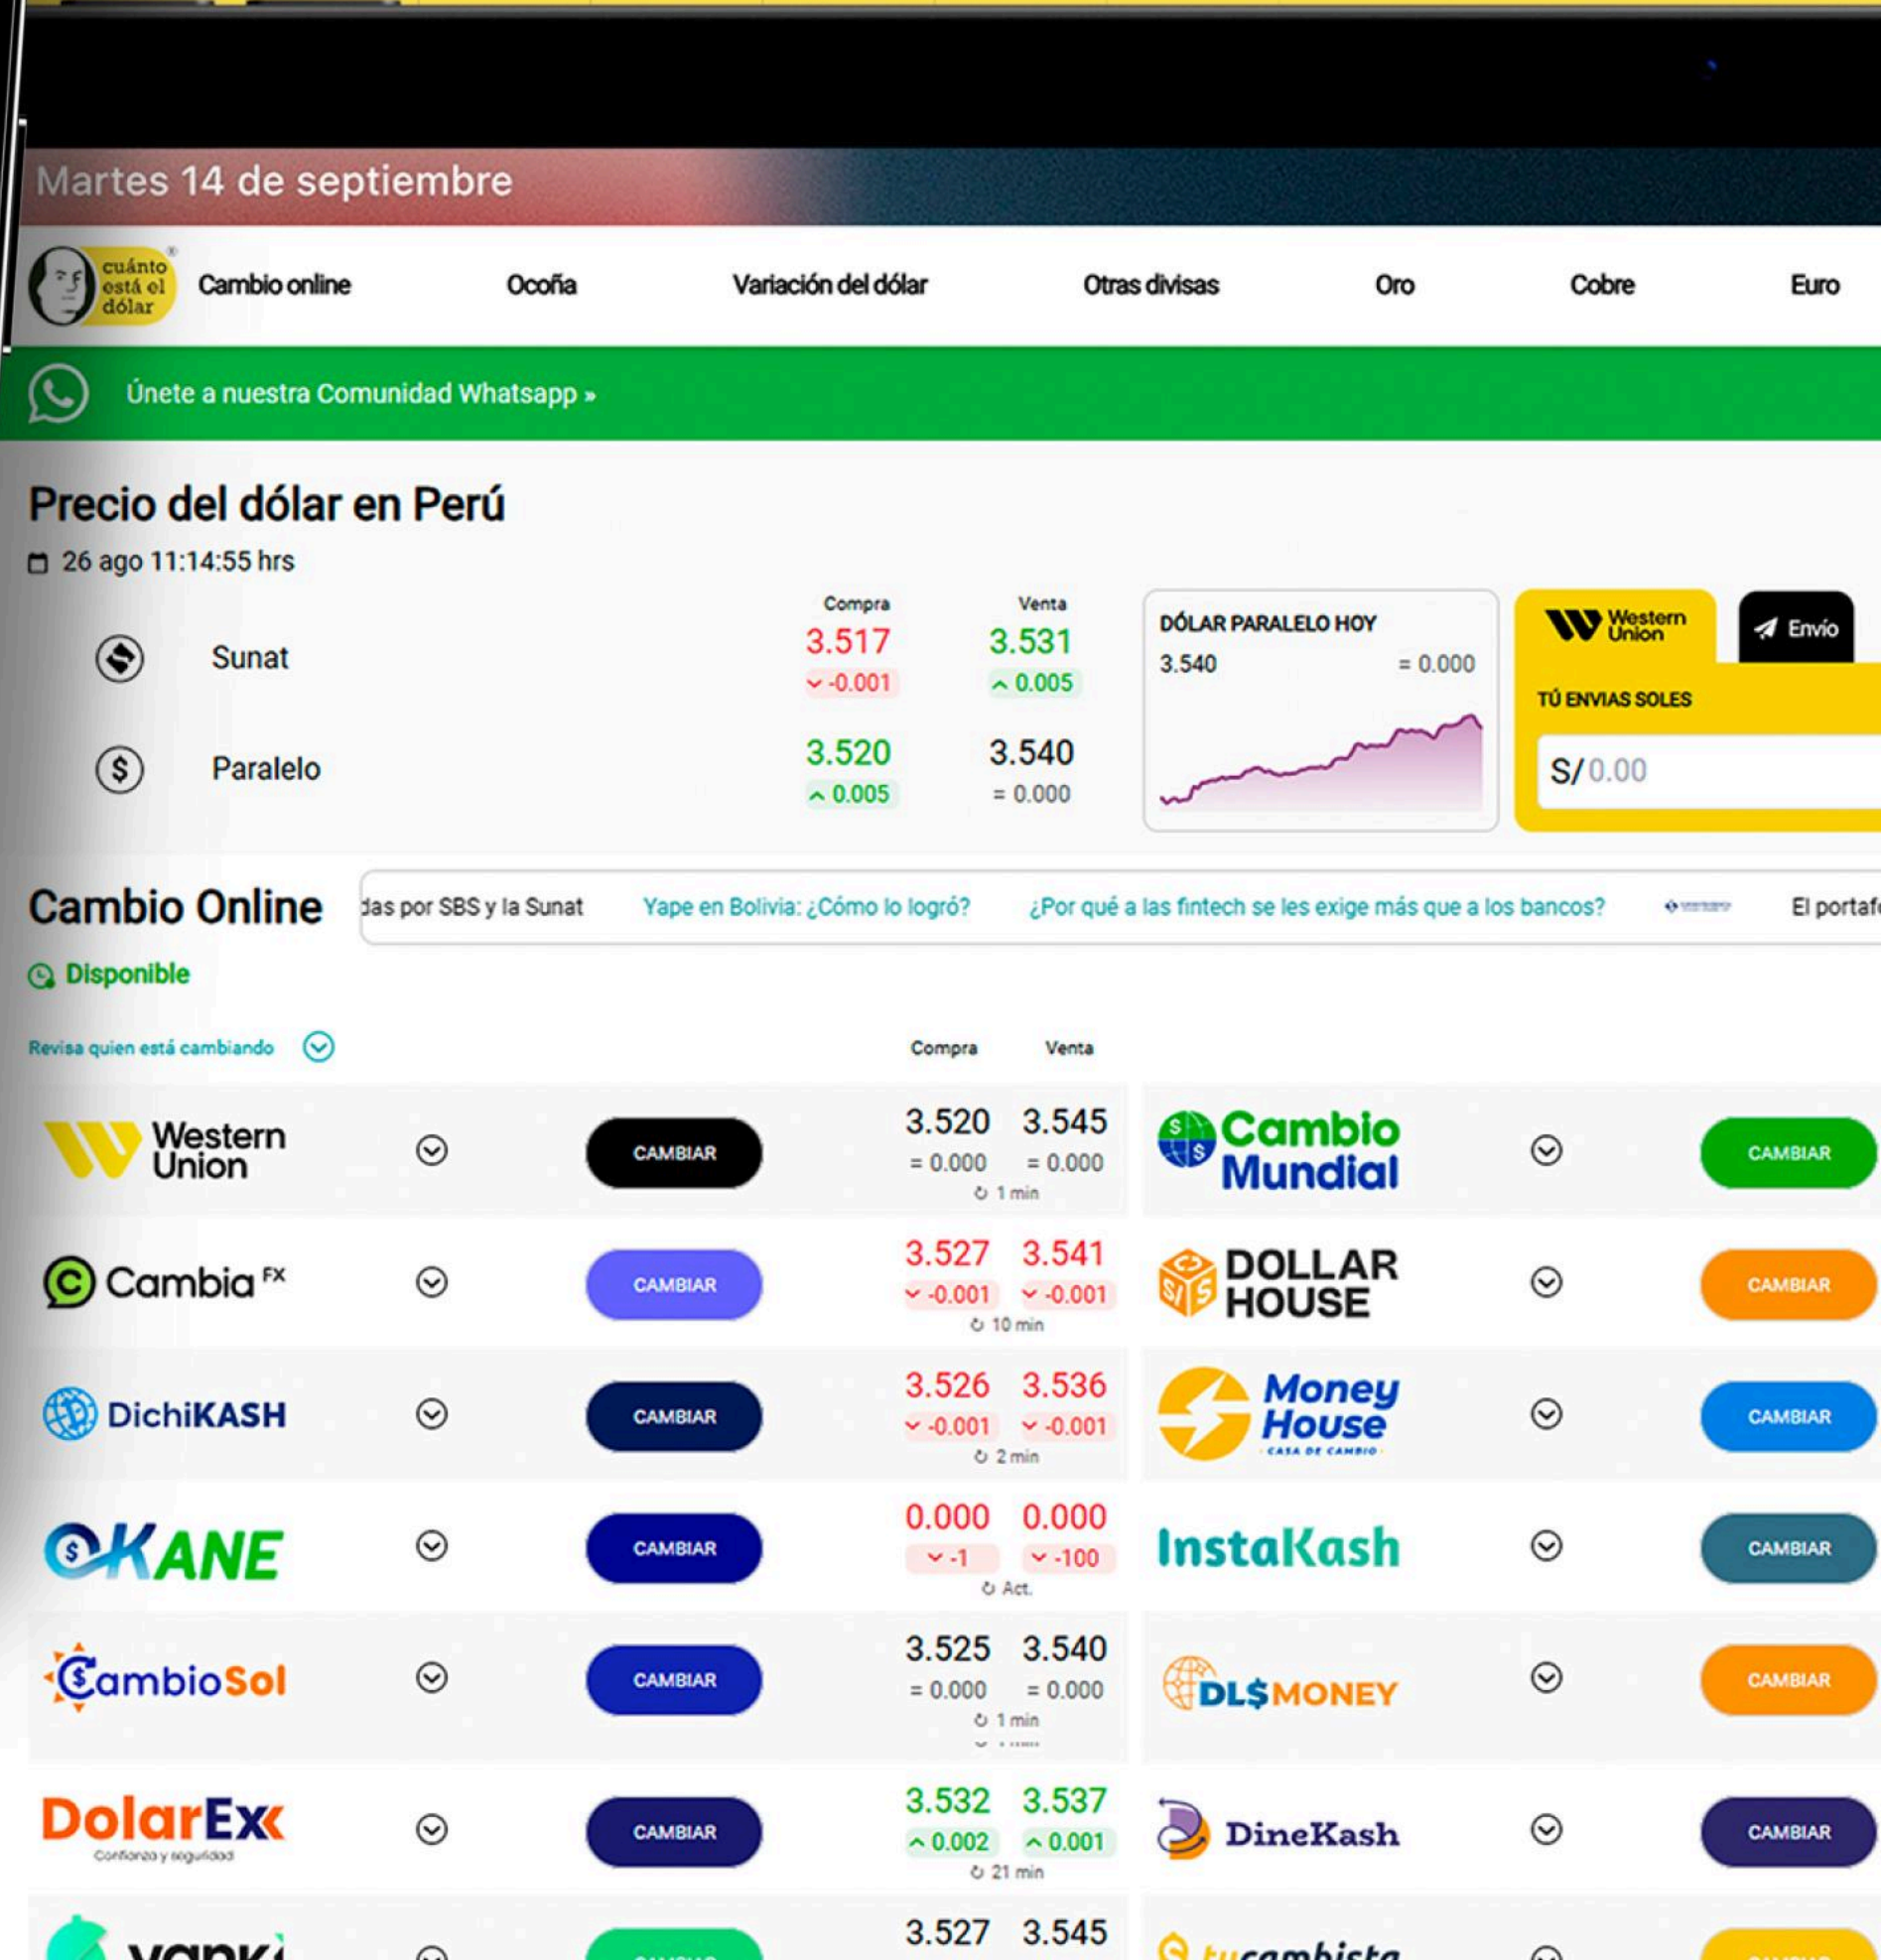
Martes 14 de septiembre

cuánto está el dólar

Cambio online | Ocoña | Variación del dólar | Otras divisas | Oro | Cobre | Euro

Únete a nuestra Comunidad Whatsapp »

Precio del dólar en Perú

26 ago 11:14:55 hrs

| | Compra | Venta |
|---|---|---|
| Sunat | 3.517 -0.001 | 3.531 0.005 |
| Paralelo | 3.520 0.005 | 3.540 = 0.000 |

DÓLAR PARALELO HOY
3.540 = 0.000

Western Union
Envío
TÚ ENVIAS SOLES
S/ 0.00

Cambio Online

das por SBS y la Sunat  Yape en Bolivia: ¿Cómo lo logró?  ¿Por qué a las fintech se les exige más que a los bancos?  El portafo

Disponible

Revisa quien está cambiando

| | | Compra | Venta | | |
|---|---|---|---|---|---|
| Western Union | CAMBIAR | 3.520 = 0.000 | 3.545 = 0.000 (1 min) | Cambio Mundial | CAMBIAR |
| Cambia FX | CAMBIAR | 3.527 -0.001 | 3.541 -0.001 (10 min) | DOLLAR HOUSE | CAMBIAR |
| DichiKASH | CAMBIAR | 3.526 -0.001 | 3.536 -0.001 (2 min) | Money House CASA DE CAMBIO | CAMBIAR |
| OKANE | CAMBIAR | 0.000 -1 | 0.000 -100 (Act.) | InstaKash | CAMBIAR |
| CambioSol | CAMBIAR | 3.525 = 0.000 | 3.540 = 0.000 (1 min) | DL$MONEY | CAMBIAR |
| DolarEx Confianza y seguridad | CAMBIAR | 3.532 0.002 | 3.537 0.001 (21 min) | DineKash | CAMBIAR |
| vapk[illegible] | | 3.527 | 3.545 | tucambista | |